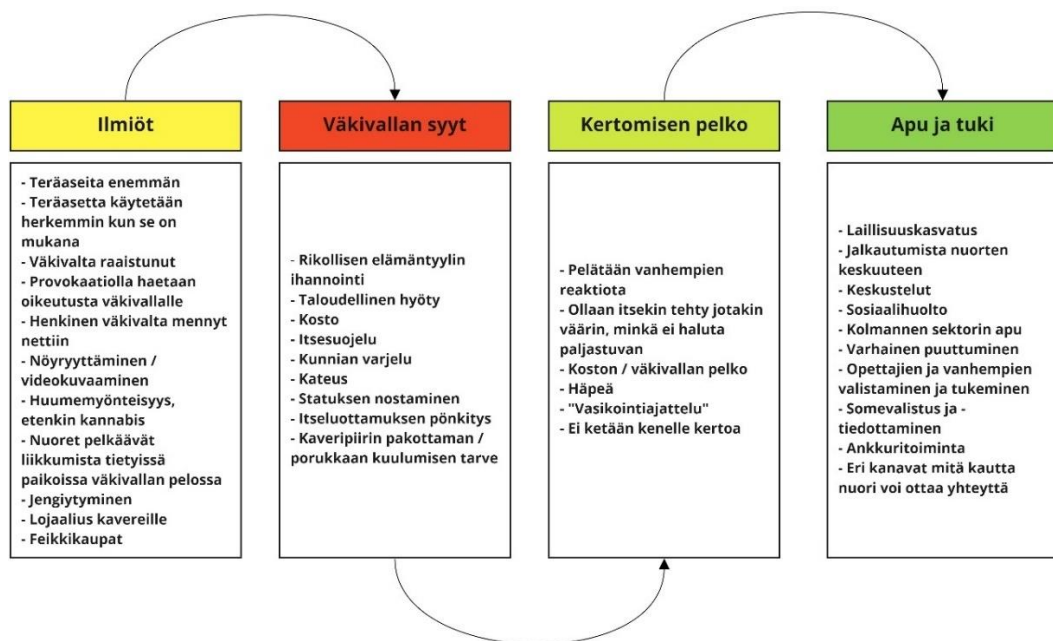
Ilmiöt

- Teräaseita enemmän
- Teräasetta käytetään herkemmin kun se on mukana
- Väkivalta raaistunut
- Provokaatiolla haetaan oikeutusta väkivallalle
- Henkinen väkivalta mennyt nettiin
- Nöyryyttäminen / videokuvaaminen
- Huumemyönteisyys, etenkin kannabis
- Nuoret pelkäävät liikkumista tietyissä paikoissa väkivallan pelossa
- Jengiytyminen
- Lojaalius kavereille
- Feikkikaupat

Väkivallan syyt

- Rikollisen elämäntyylin ihannointi
- Taloudellinen hyöty
- Kosto
- Itsesuojelu
- Kunnian varjelu
- Kateus
- Statuksen nostaminen
- Itseluottamuksen pönkitys
- Kaveripiirin pakottaman / porukkaan kuulumisen tarve

Kertomisen pelko

- Pelätään vanhempien reaktiota
- Ollaan itsekin tehty jotakin väärin, minkä ei haluta paljastuvan
- Koston / väkivallan pelko
- Häpeä
- "Vasikointiajattelu"
- Ei ketään kenelle kertoa

Apu ja tuki

- Laillisuuskasvatus
- Jalkautumista nuorten keskuuteen
- Keskustelut
- Sosiaalihuolto
- Kolmannen sektorin apu
- Varhainen puuttuminen
- Opettajien ja vanhempien valistaminen ja tukeminen
- Somevalistus ja -tiedottaminen
- Ankkuritoiminta
- Eri kanavat mitä kautta nuori voi ottaa yhteyttä